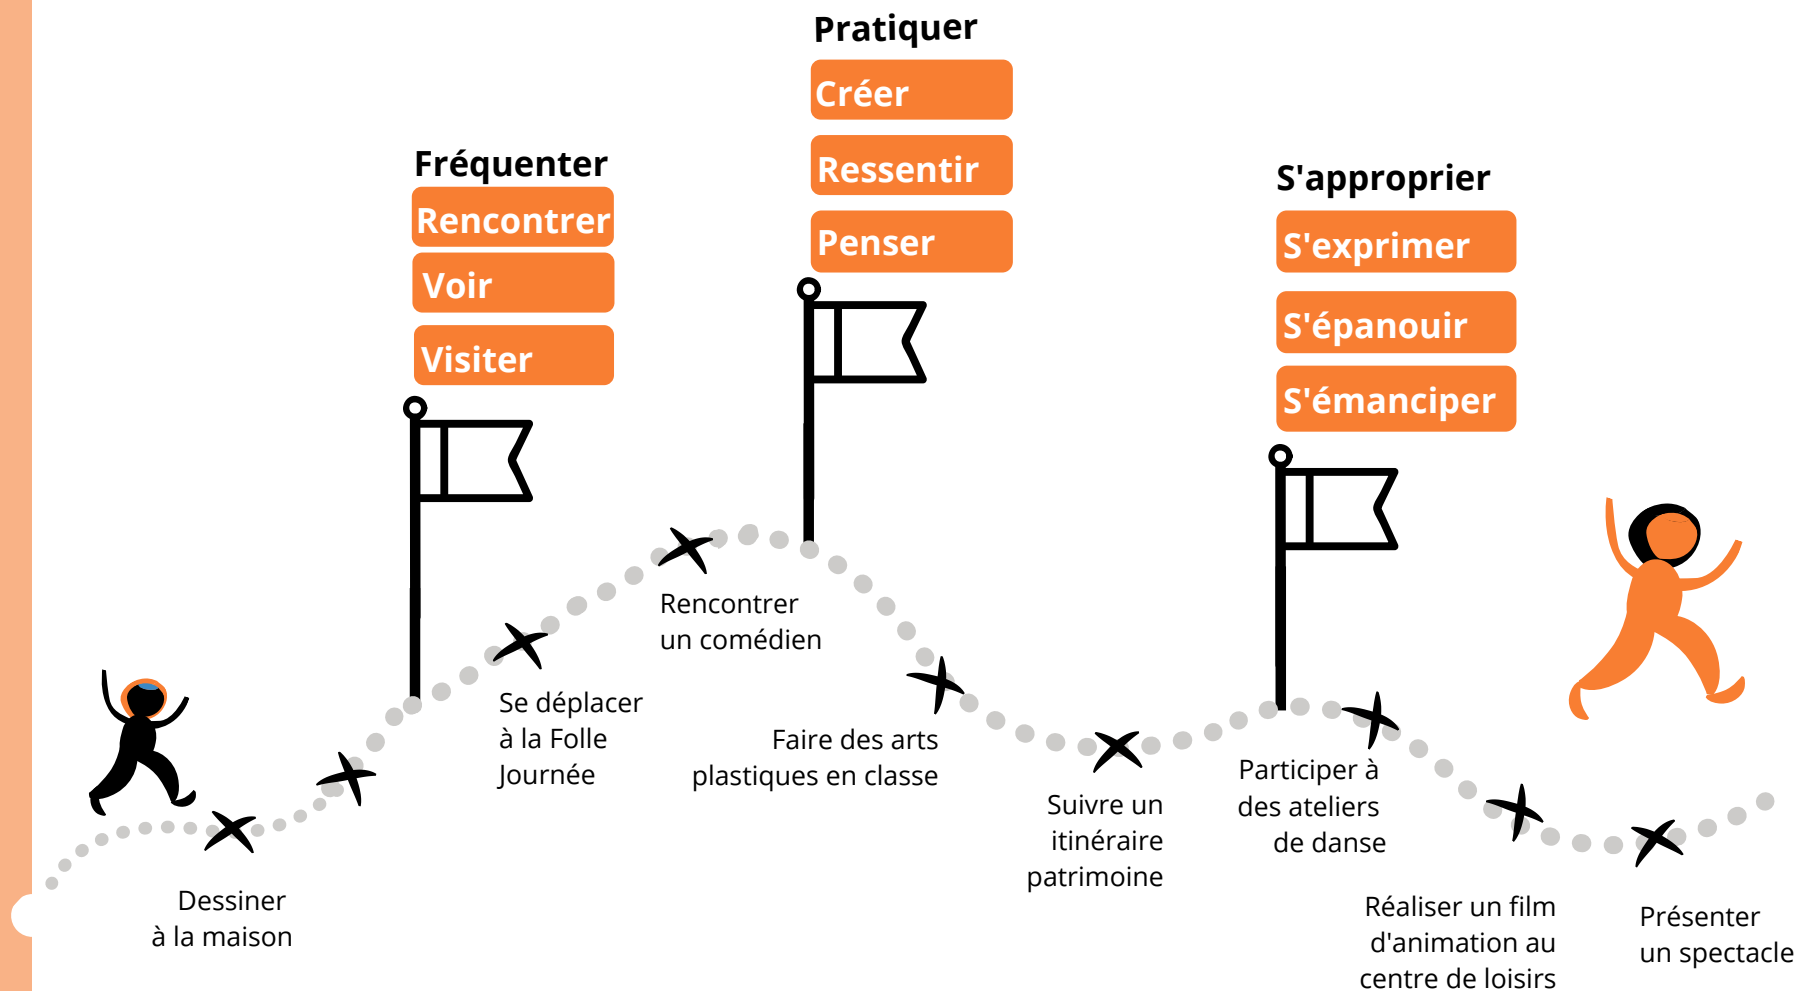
Pratiquer

Créer

Ressentir

Penser

Fréquenter

Rencontrer

Voir

Visiter

S'approprier

S'exprimer

S'épanouir

S'émanciper

Rencontrer un comédien

Se déplacer à la Folle Journée

Faire des arts plastiques en classe

Suivre un itinéraire patrimoine

Participer à des ateliers de danse

Dessiner à la maison

Réaliser un film d'animation au centre de loisirs

Présenter un spectacle